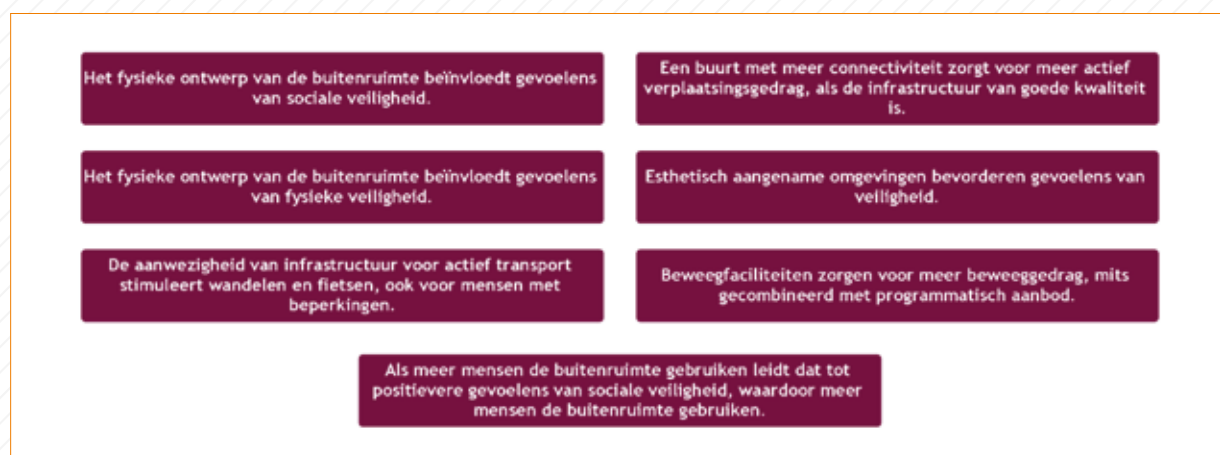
Het fysieke ontwerp van de buitenruimte beïnvloedt gevoelens van sociale veiligheid.

Een buurt met meer connectiviteit zorgt voor meer actief verplaatsingsgedrag, als de infrastructuur van goede kwaliteit is.

Het fysieke ontwerp van de buitenruimte beïnvloedt gevoelens van fysieke veiligheid.

Esthetisch aangename omgevingen bevorderen gevoelens van veiligheid.

De aanwezigheid van infrastructuur voor actief transport stimuleert wandelen en fietsen, ook voor mensen met beperkingen.

Beweegfaciliteiten zorgen voor meer beweeggedrag, mits gecombineerd met programmatisch aanbod.

Als meer mensen de buitenruimte gebruiken leidt dat tot positievere gevoelens van sociale veiligheid, waardoor meer mensen de buitenruimte gebruiken.